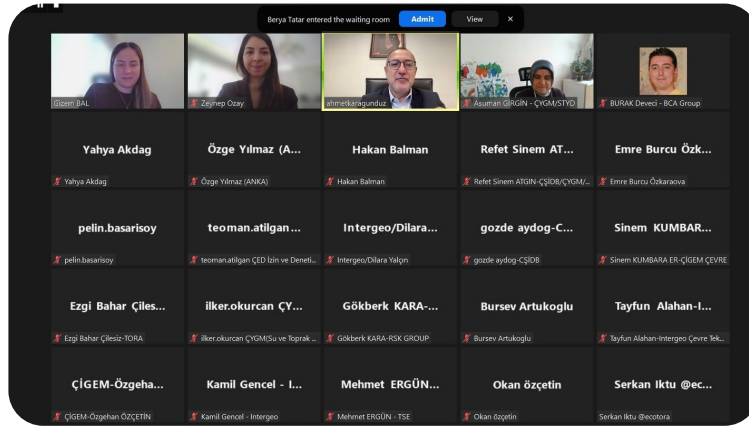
Berya Tatar entered the waiting room Admit View ×

Gizem İBAL
Zeynep Ozay
ahmetkaragunduz
Asuman GİRGİN - ÇYGM/STYD
BURAK Deveci - BCA Group

Yahya Akdag
Yahya Akdag

Özge Yılmaz (A...
Özge Yılmaz (ANKA)

Hakan Balman
Hakan Balman

Refet Sinem AT...
Refet Sinem ATGIN-ÇŞİDB/ÇYGM/...

Emre Burcu Özk...
Emre Burcu Özkaraova

pelin.basarisoy
pelin.basarisoy

teoman.atilgan...
teoman.atilgan ÇED İzin ve Deneti...

Intergeo/Dilara...
Intergeo/Dilara Yalçın

gozde aydog-C...
gozde aydog-CŞİDB

Sinem KUMBAR...
Sinem KUMBARA ER-ÇİGEM ÇEVRE

Ezgi Bahar Çiles...
Ezgi Bahar Çilesiz-TORA

ilker.okurcan ÇY...
ilker.okurcan ÇYGM(Su ve Toprak ...

Gökberk KARA-...
Gökberk KARA-RSK GROUP

Bursev Artukoglu
Bursev Artukoglu

Tayfun Alahan-I...
Tayfun Alahan-Intergeo Çevre Tek...

ÇİGEM-Özgeha...
ÇİGEM-Özgehan ÖZÇETİN

Kamil Gencel - I...
Kamil Gencel - Intergeo

Mehmet ERGÜN...
Mehmet ERGÜN - TSE

Okan özçetin
Okan özçetin

Serkan Iktu @ec...
Serkan Iktu @ecotora